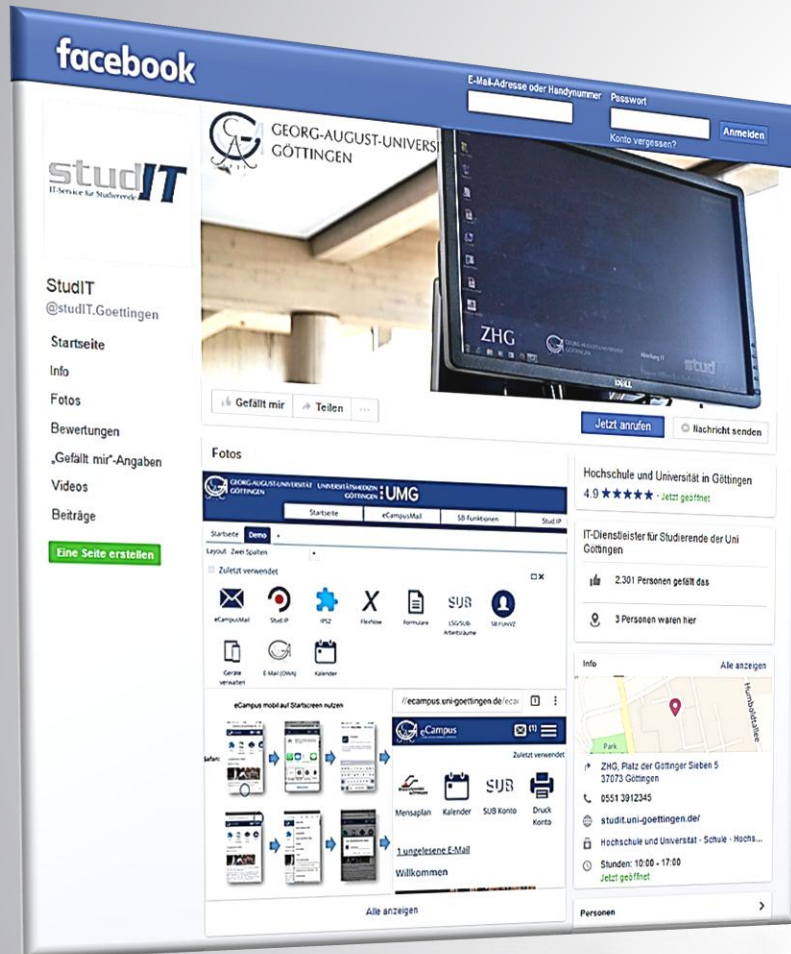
facebook

E-Mail-Adresse oder Handynummer
Passwort
Anmelden
Konto vergessen?

studIT
IT-Service für Studierende

StudIT
@studIT.Goettingen

Startseite
Info
Fotos
Bewertungen
„Gefällt mir"-Angaben
Videos
Beiträge

Eine Seite erstellen

GEORG-AUGUST-UNIVERSI
GÖTTINGEN

ZHG

Gefällt mir
Teilen
...

Jetzt anrufen
Nachricht senden

Fotos

GEORG-AUGUST-UNIVERSITÄT GÖTTINGEN UNIVERSITÄTSMEDIZIN GÖTTINGEN UMG
Startseite
eCampusMail
SB-Funktionen
Stud.IP
Startseite Demo +
Layout Zwei Spalten
Zuletzt verwendet
eCampusMail
Stud.IP
IPS2
FlexNow
Formulare
LSG/SUB Arbeitsräume
SB FUNVZ
Geräte verwalten
E-Mail (OWA)
Kalender

eCampus mobil auf Startscreen nutzen
Safari:
//ecampus.uni-goettingen.de/ecar
eCampus
Zuletzt verwendet
Mensaplan
Kalender
SUB Konto
Druck Konto
1 ungelesene E-Mail
Willkommen

Alle anzeigen

Hochschule und Universität in Göttingen
4.9 ★★★★★ · Jetzt geöffnet

IT-Dienstleister für Studierende der Uni Göttingen

2.301 Personen gefällt das
3 Personen waren hier

Info
Alle anzeigen
Park
Humboldtallee

ZHG, Platz der Göttinger Sieben 5
37073 Göttingen
0551 3912345
studit.uni-goettingen.de/
Hochschule und Universität · Schule · Hochs...
Stunden: 10:00 - 17:00
Jetzt geöffnet

Personen